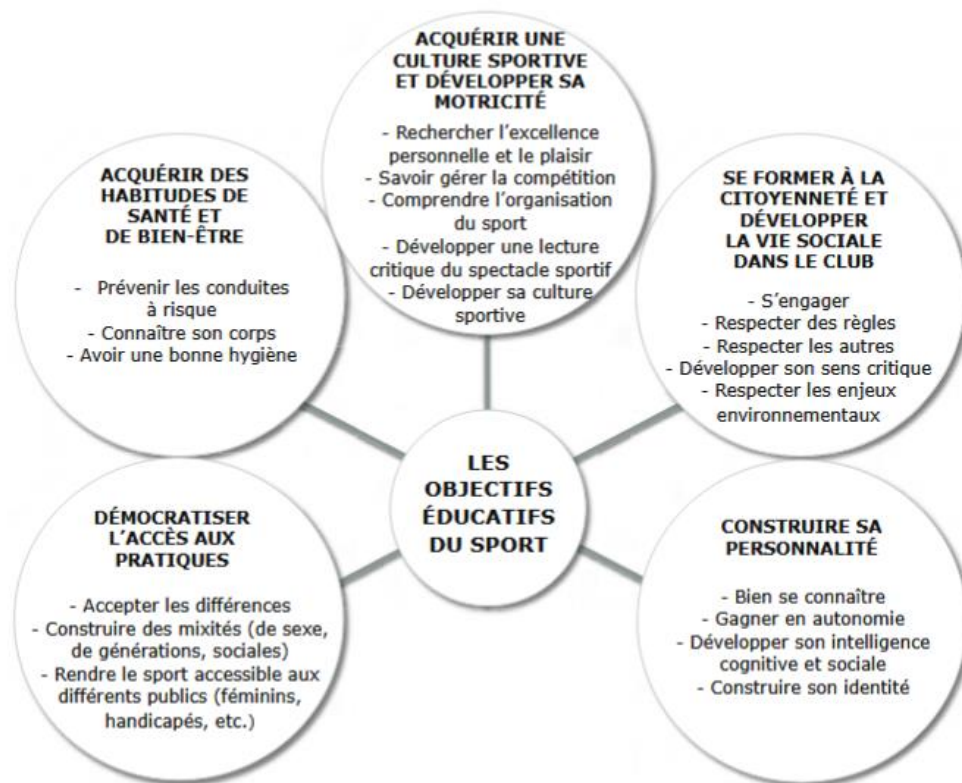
ACQUÉRIR UNE CULTURE SPORTIVE ET DÉVELOPPER SA MOTRICITÉ

- Rechercher l'excellence personnelle et le plaisir
- Savoir gérer la compétition
- Comprendre l'organisation du sport
- Développer une lecture critique du spectacle sportif
- Développer sa culture sportive

ACQUÉRIR DES HABITUDES DE SANTÉ ET DE BIEN-ÊTRE

- Prévenir les conduites à risque
- Connaître son corps
- Avoir une bonne hygiène

SE FORMER À LA CITOYENNETÉ ET DÉVELOPPER LA VIE SOCIALE DANS LE CLUB

- S'engager
- Respecter des règles
- Respecter les autres
- Développer son sens critique
- Respecter les enjeux environnementaux

LES OBJECTIFS ÉDUCATIFS DU SPORT

DÉMOCRATISER L'ACCÈS AUX PRATIQUES

- Accepter les différences
- Construire des mixités (de sexe, de générations, sociales)
- Rendre le sport accessible aux différents publics (féminins, handicapés, etc.)

CONSTRUIRE SA PERSONNALITÉ

- Bien se connaître
- Gagner en autonomie
- Développer son intelligence cognitive et sociale
- Construire son identité